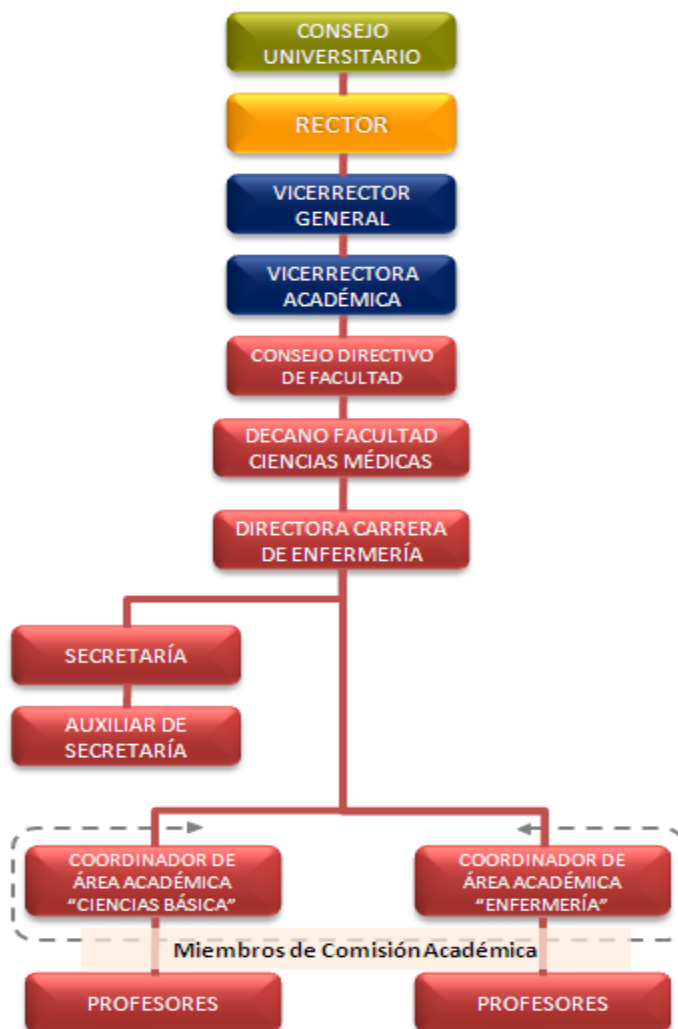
CONSEJO UNIVERSITARIO

RECTOR

VICERRECTOR GENERAL

VICERRECTORA ACADÉMICA

CONSEJO DIRECTIVO DE FACULTAD

DECANO FACULTAD CIENCIAS MÉDICAS

DIRECTORA CARRERA DE ENFERMERÍA

SECRETARÍA

AUXILIAR DE SECRETARÍA

COORDINADOR DE ÁREA ACADÉMICA "CIENCIAS BÁSICA"

COORDINADOR DE ÁREA ACADÉMICA "ENFERMERÍA"

Miembros de Comisión Académica

PROFESORES

PROFESORES